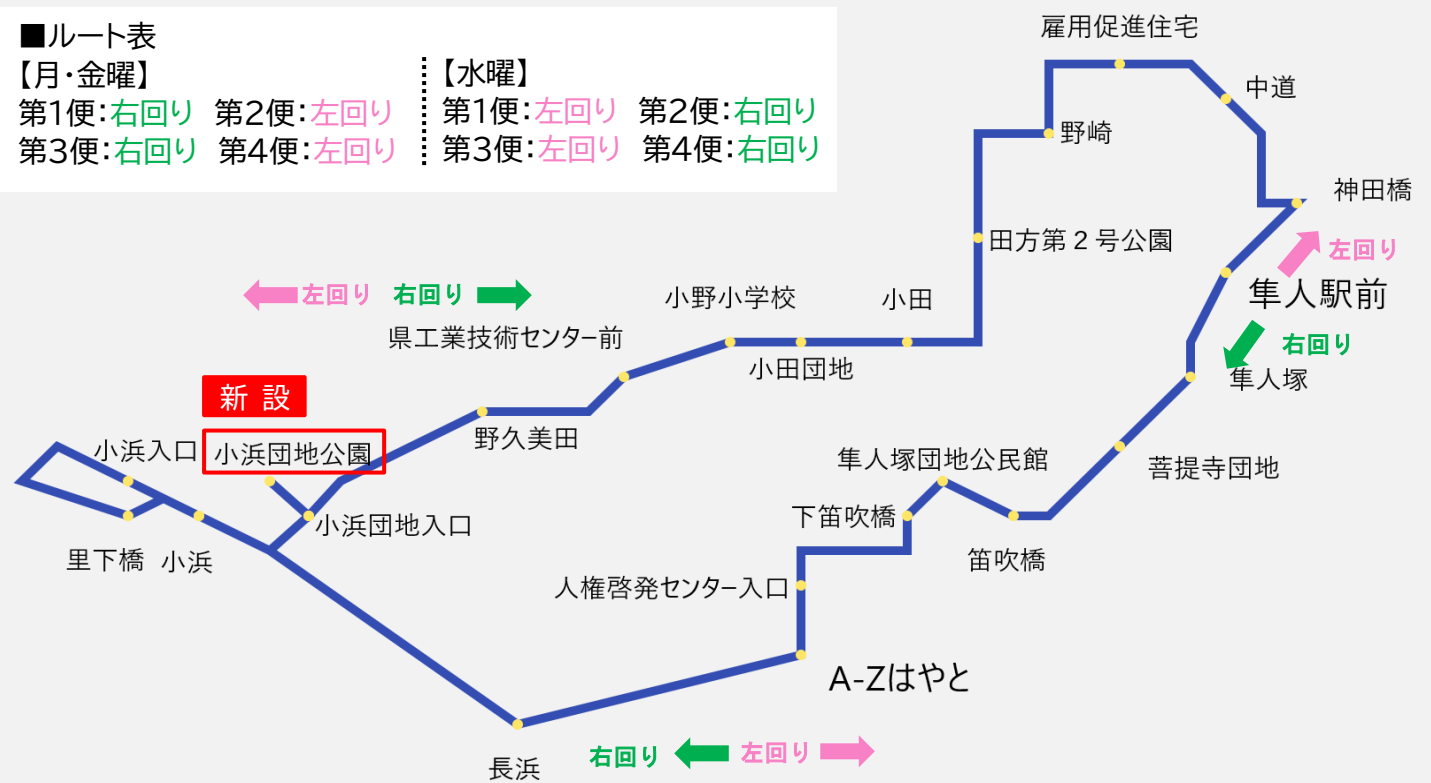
■ルート表
【月・金曜】
第1便:右回り 第2便:左回り
第3便:右回り 第4便:左回り

【水曜】
第1便:左回り 第2便:右回り
第3便:左回り 第4便:右回り

雇用促進住宅
中道
野崎
神田橋
田方第２号公園
左回り
隼人駅前
右回り
隼人塚
左回り 右回り
小野小学校
小田
県工業技術センター前
小田団地
新 設
小浜団地公園
小浜入口
野久美田
小浜団地入口
隼人塚団地公民館
菩提寺団地
下笛吹橋
笛吹橋
里下橋
小浜
人権啓発センター入口
A-Zはやと
長浜
右回り 左回り